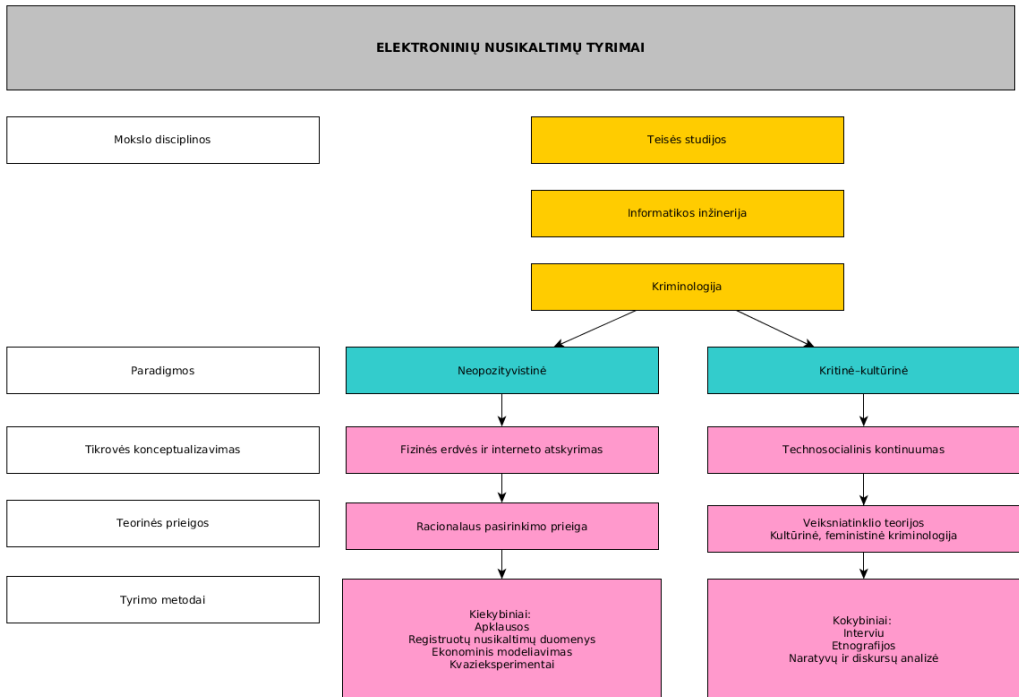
ELEKTRONINIŲ NUSIKALTIMŲ TYRIMAI

Mokslo disciplinos

Teisės studijos

Informatikos inžinerija

Kriminologija

Paradigmos

Neopozityvistinė

Kritinė–kultūrinė

Tikrovės konceptualizavimas

Fizinės erdvės ir interneto atskyrimas

Technosocialinis kontinuumas

Teorinės prieigos

Racionalaus pasirinkimo prieiga

Veiksniatinklio teorijos
Kultūrinė, feministinė kriminologija

Tyrimo metodai

Kiekybiniai:
Apklausos
Registruotų nusikaltimų duomenys
Ekonominis modeliavimas
Kvazieksperimentai

Kokybiniai:
Interviu
Etnografijos
Naratyvų ir diskursų analizė